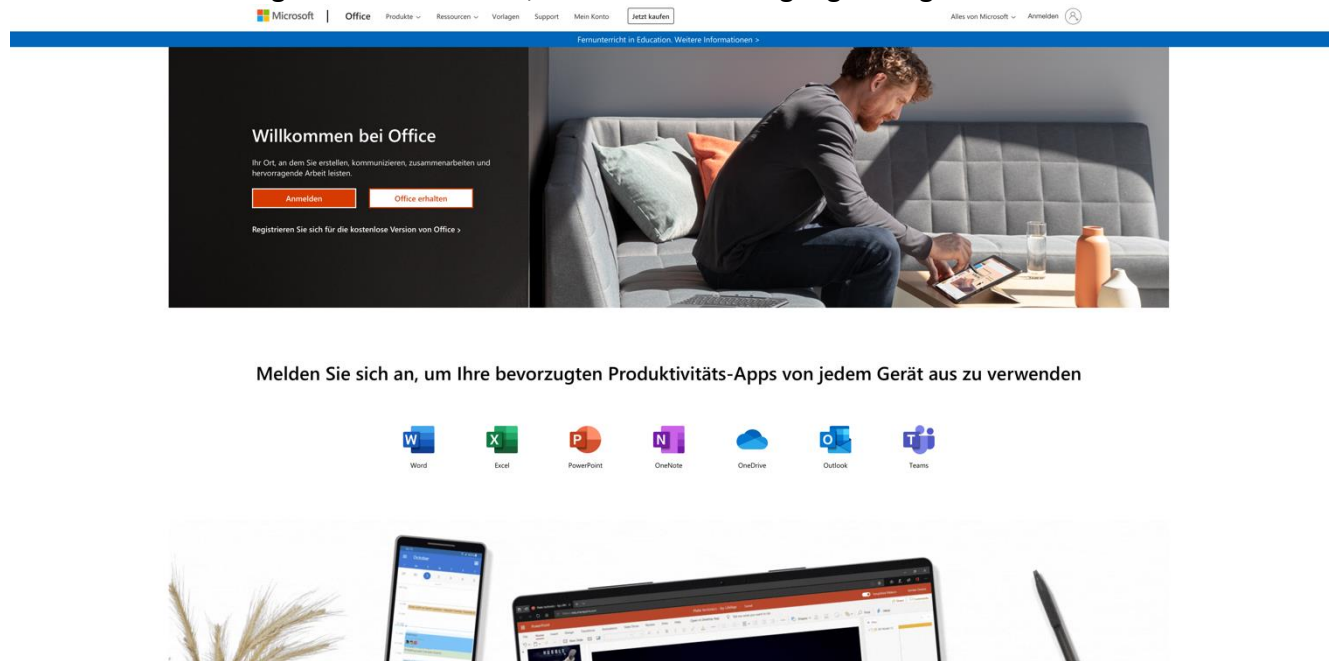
Microsoft | Office Produkte Ressourcen Vorlagen Support Mein Konto Jetzt kaufen Alles von Microsoft Anmelden

Fernunterricht in Education. Weitere Informationen >

Willkommen bei Office

Ihr Ort, an dem Sie erstellen, kommunizieren, zusammenarbeiten und hervorragende Arbeit leisten.

Anmelden

Office erhalten

Registrieren Sie sich für die kostenlose Version von Office >

Melden Sie sich an, um Ihre bevorzugten Produktivitäts-Apps von jedem Gerät aus zu verwenden

Word Excel PowerPoint OneNote OneDrive Outlook Teams